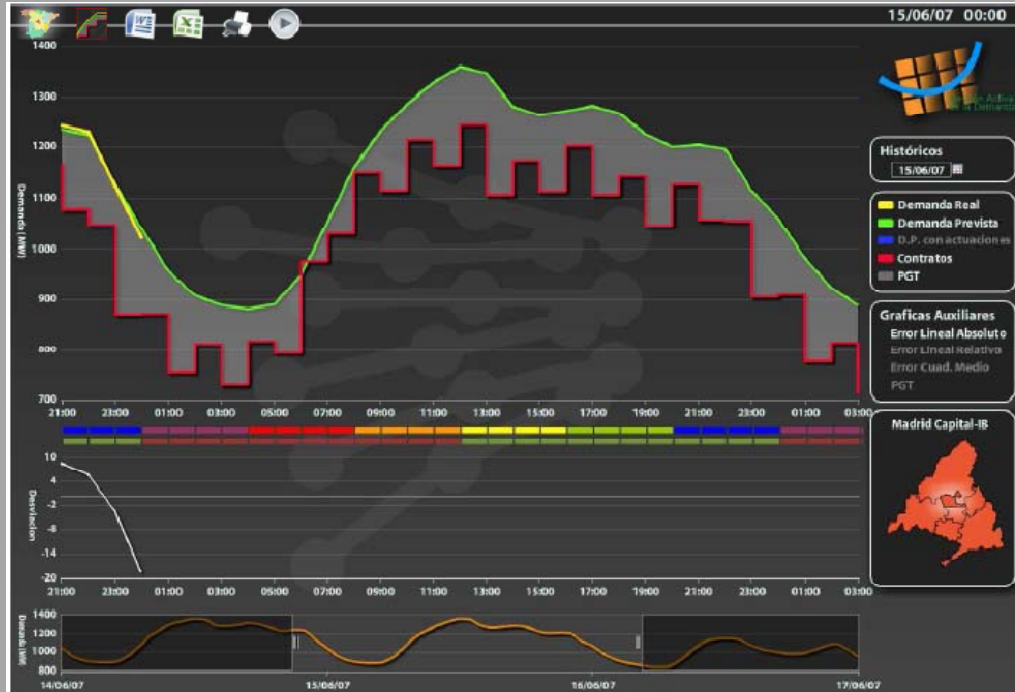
15/06/07 00:00

1400
1300
1200
1100
1000
900
800
700

Demanda (MW)

21:00 23:00 01:00 03:00 05:00 07:00 09:00 11:00 13:00 15:00 17:00 19:00 21:00 23:00 01:00 03:00

Históricos
15/06/07

Demanda Real
Demanda Prevista
D.P. con actuaciones
Contratos
PGT

Graficas Auxiliares
Error Lineal Absoluto
Error Lineal Relativo
Error Cuad. Medio
PGT

Madrid Capital-IB

10
4
-2
-8
-14
-20

Desviacion

21:00 23:00 01:00 03:00 05:00 07:00 09:00 11:00 13:00 15:00 17:00 19:00 21:00 23:00 01:00 03:00

1400
1200
1000
800

Demanda (MW)

14/06/07 15/06/07 16/06/07 17/06/07